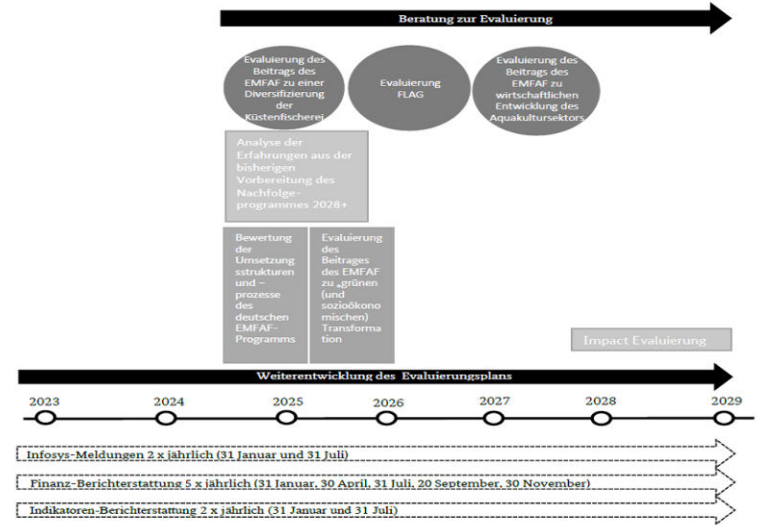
Beratung zur Evaluierung

Evaluierung des Beitrags des EMFAF zu einer Diversifizierung der Küstenfischerei

Evaluierung FLAG

Evaluierung des Beitrags des EMFAF zu wirtschaftlichen Entwicklung des Aquakultursektors

Analyse der Erfahrungen aus der bisherigen Vorbereitung des Nachfolgeprogrammes 2028+

Bewertung der Umsetzungsstrukturen und –prozesse des deutschen EMFAF-Programms

Evaluierung des Beitrages des EMFAF zu „grünen (und sozioökonomischen) Transformation

Impact Evaluierung

Weiterentwicklung des Evaluierungsplans

2023 2024 2025 2026 2027 2028 2029

Infosys-Meldungen 2 x jährlich (31 Januar und 31 Juli)

Finanz-Berichterstattung 5 x jährlich (31 Januar, 30 April, 31 Juli, 20 September, 30 November)

Indikatoren-Berichterstattung 2 x jährlich (31 Januar und 31 Juli)